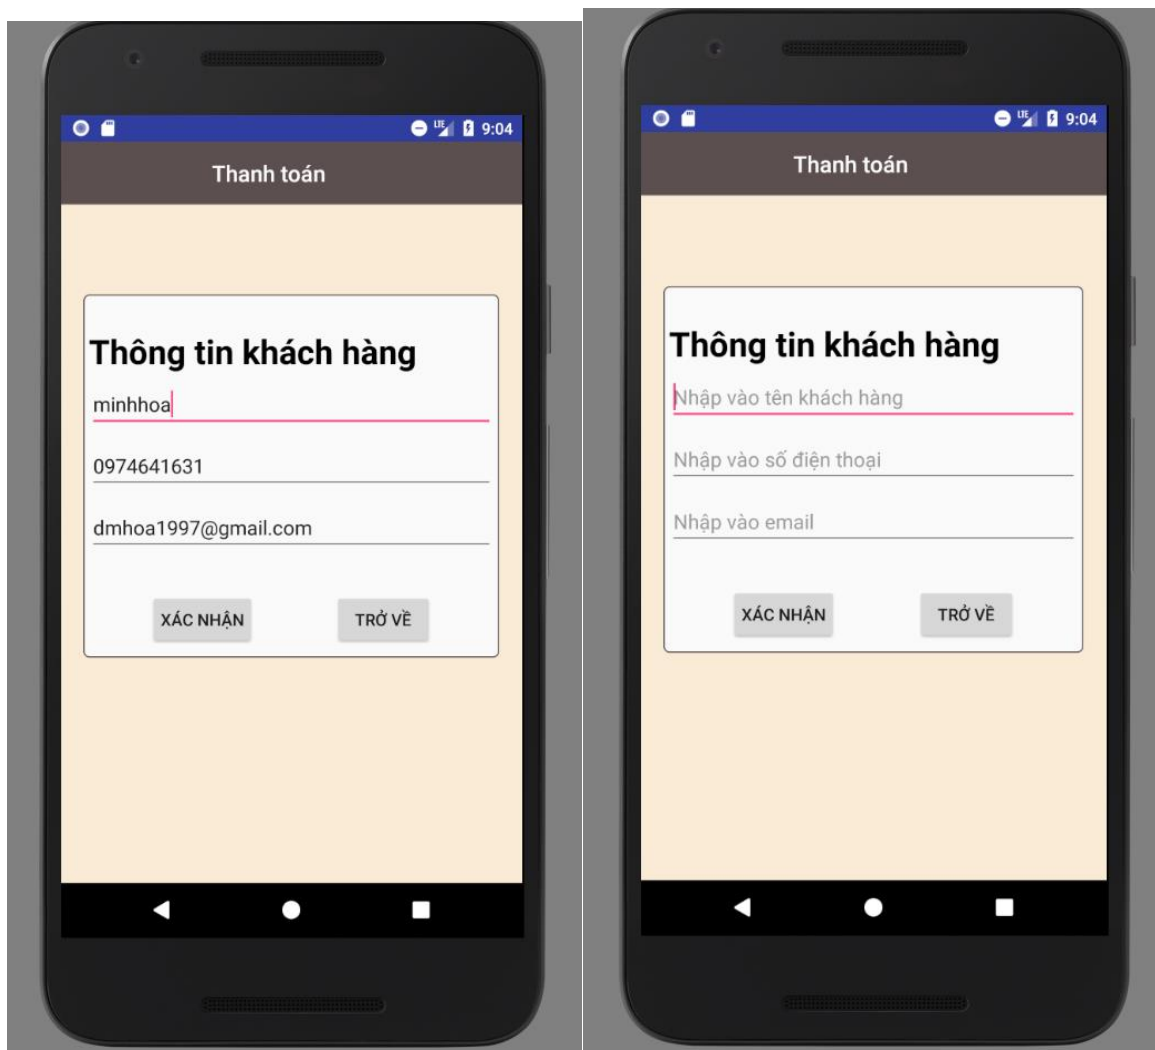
9:04

Thanh toán

Thông tin khách hàng

minhhoa

0974641631

dmhoa1997@gmail.com

XÁC NHẬN

TRỞ VỀ

9:04

Thanh toán

Thông tin khách hàng

Nhập vào tên khách hàng

Nhập vào số điện thoại

Nhập vào email

XÁC NHẬN

TRỞ VỀ